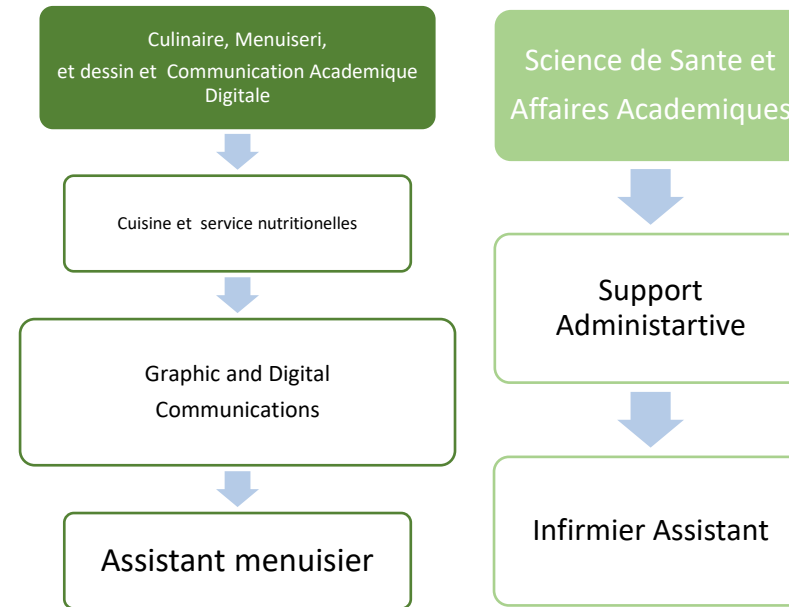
Culinaire, Menuiseri, et dessin et Communication Academique Digitale

Cuisine et service nutritionelles

Graphic and Digital Communications

Assistant menuisier

Science de Sante et Affaires Academiques

Support Administartive

Infirmier Assistant